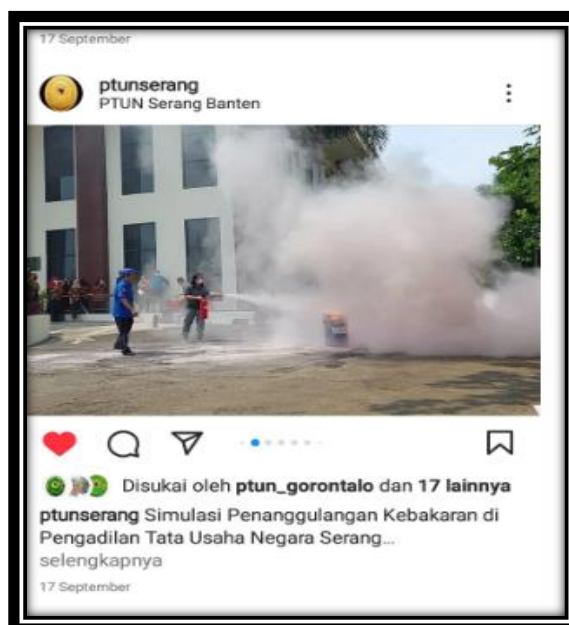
17 September

ptunserang
PTUN Serang Banten

Disukai oleh ptun_gorontalo dan 17 lainnya

ptunserang Simulasi Penanggulangan Kebakaran di Pengadilan Tata Usaha Negara Serang...
selengkapnya

17 September